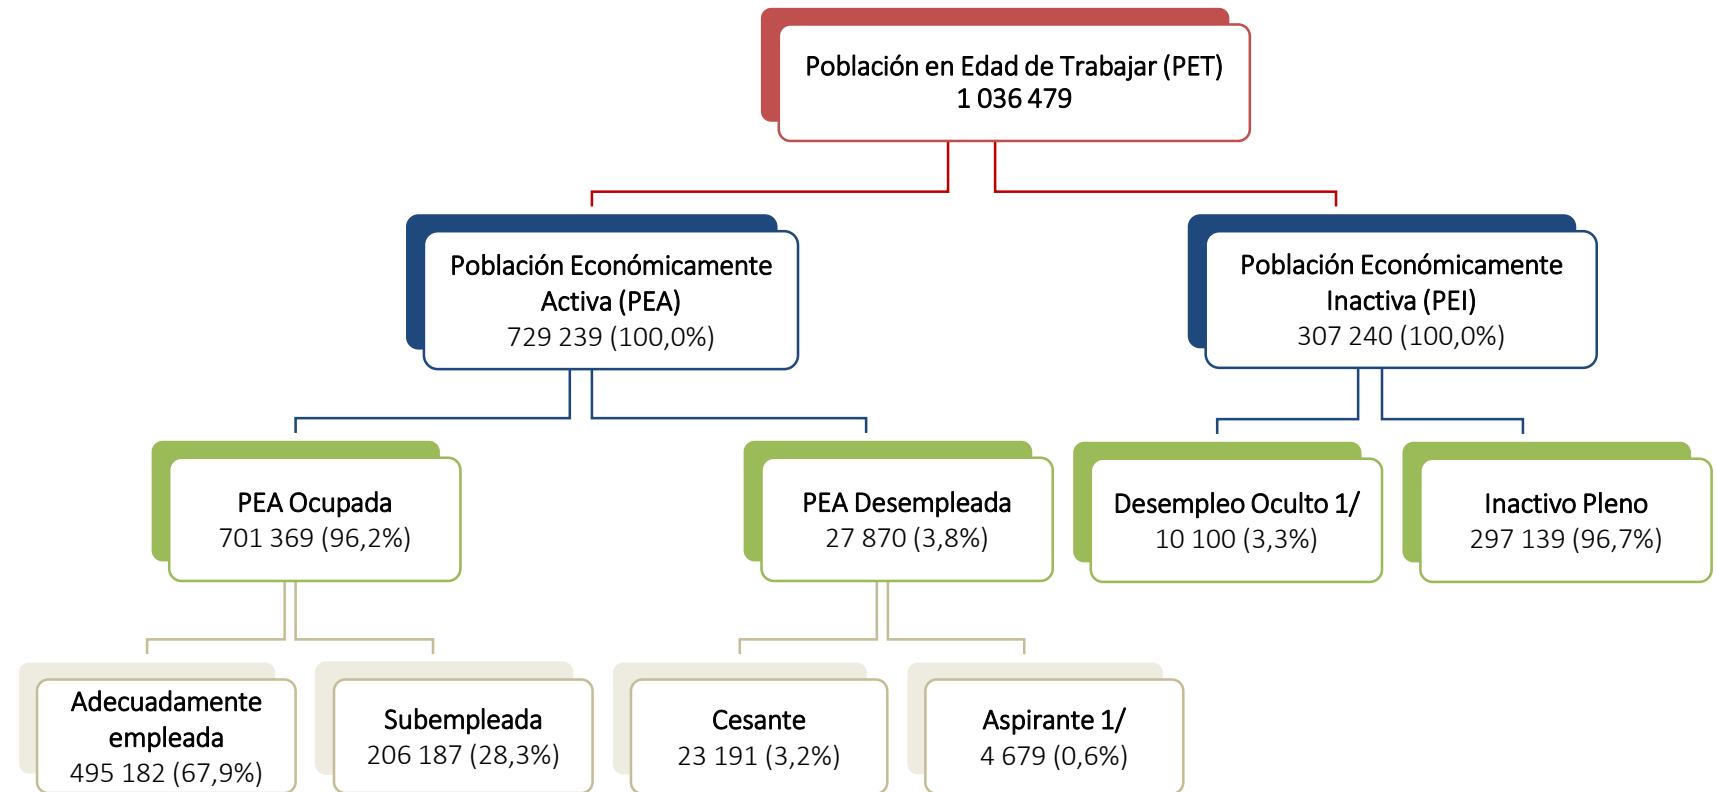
Población en Edad de Trabajar (PET)
1 036 479

Población Económicamente Activa (PEA)
729 239 (100,0%)

Población Económicamente Inactiva (PEI)
307 240 (100,0%)

PEA Ocupada
701 369 (96,2%)

PEA Desempleada
27 870 (3,8%)

Desempleo Oculto 1/
10 100 (3,3%)

Inactivo Pleno
297 139 (96,7%)

Adecuadamente empleada
495 182 (67,9%)

Subempleada
206 187 (28,3%)

Cesante
23 191 (3,2%)

Aspirante 1/
4 679 (0,6%)